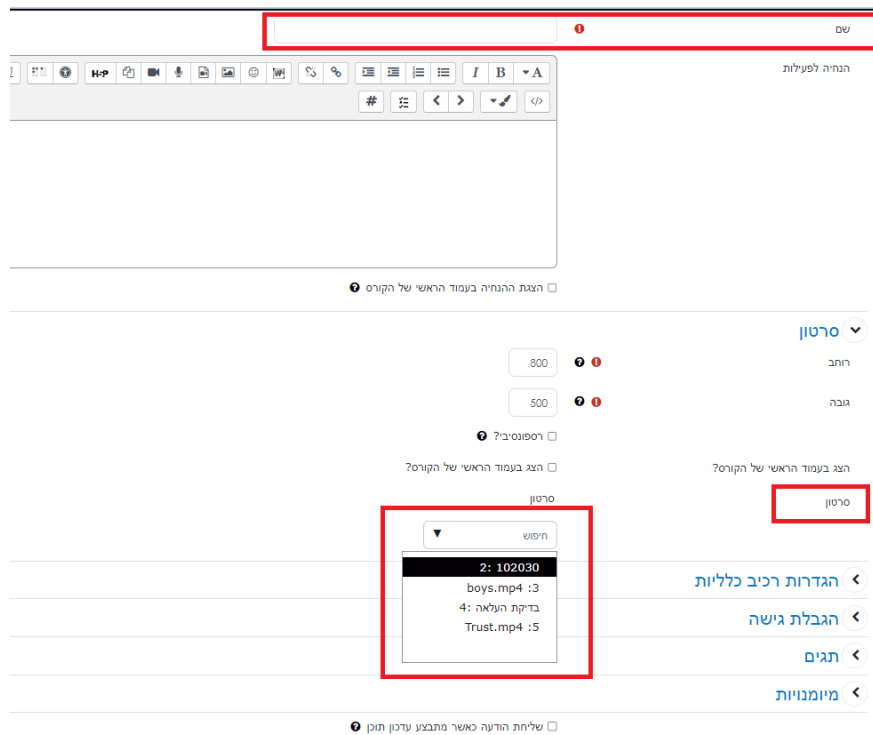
שם

הנחיה לפעילות

H-P

הצגת ההנחיה בעמוד הראשי של הקורס

סרטון

רוחב
800

גובה
500

רספונסיבי?

הצג בעמוד הראשי של הקורס?

הצג בעמוד הראשי של הקורס?

סרטון

סרטון

חיפוש

2: 102030
boys.mp4 :3
בדיקת העלאה :4
Trust.mp4 :5

הגדרות רכיב כלליות

הגבלת גישה

תגים

מיומנויות

שליחת הודעה כאשר מתבצע עדכון תוכן